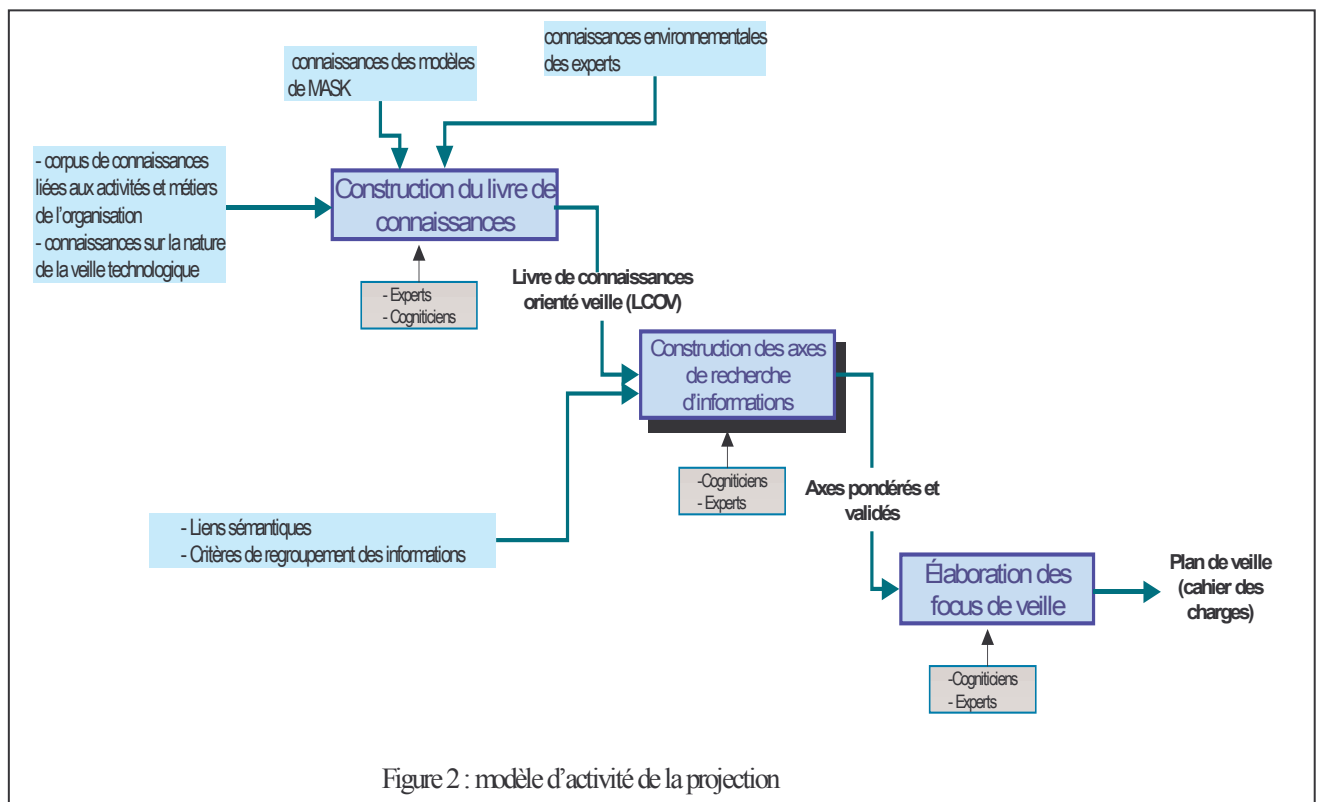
connaissances des modèles de MASK

connaissances environnementales des experts

- corpus de connaissances liées aux activités et métiers de l'organisation
- connaissances sur la nature de la veille technologique

Construction du livre de connaissances

- Experts
- Cogniticiens

Livre de connaissances orienté veille (LCOV)

Construction des axes de recherche d'informations

-Cogniticiens
- Experts

- Liens sémantiques
- Critères de regroupement des informations

Axes pondérés et validés

Élaboration des focus de veille

Plan de veille (cahier des charges)

-Cogniticiens
- Experts

Figure 2 : modèle d'activité de la projection